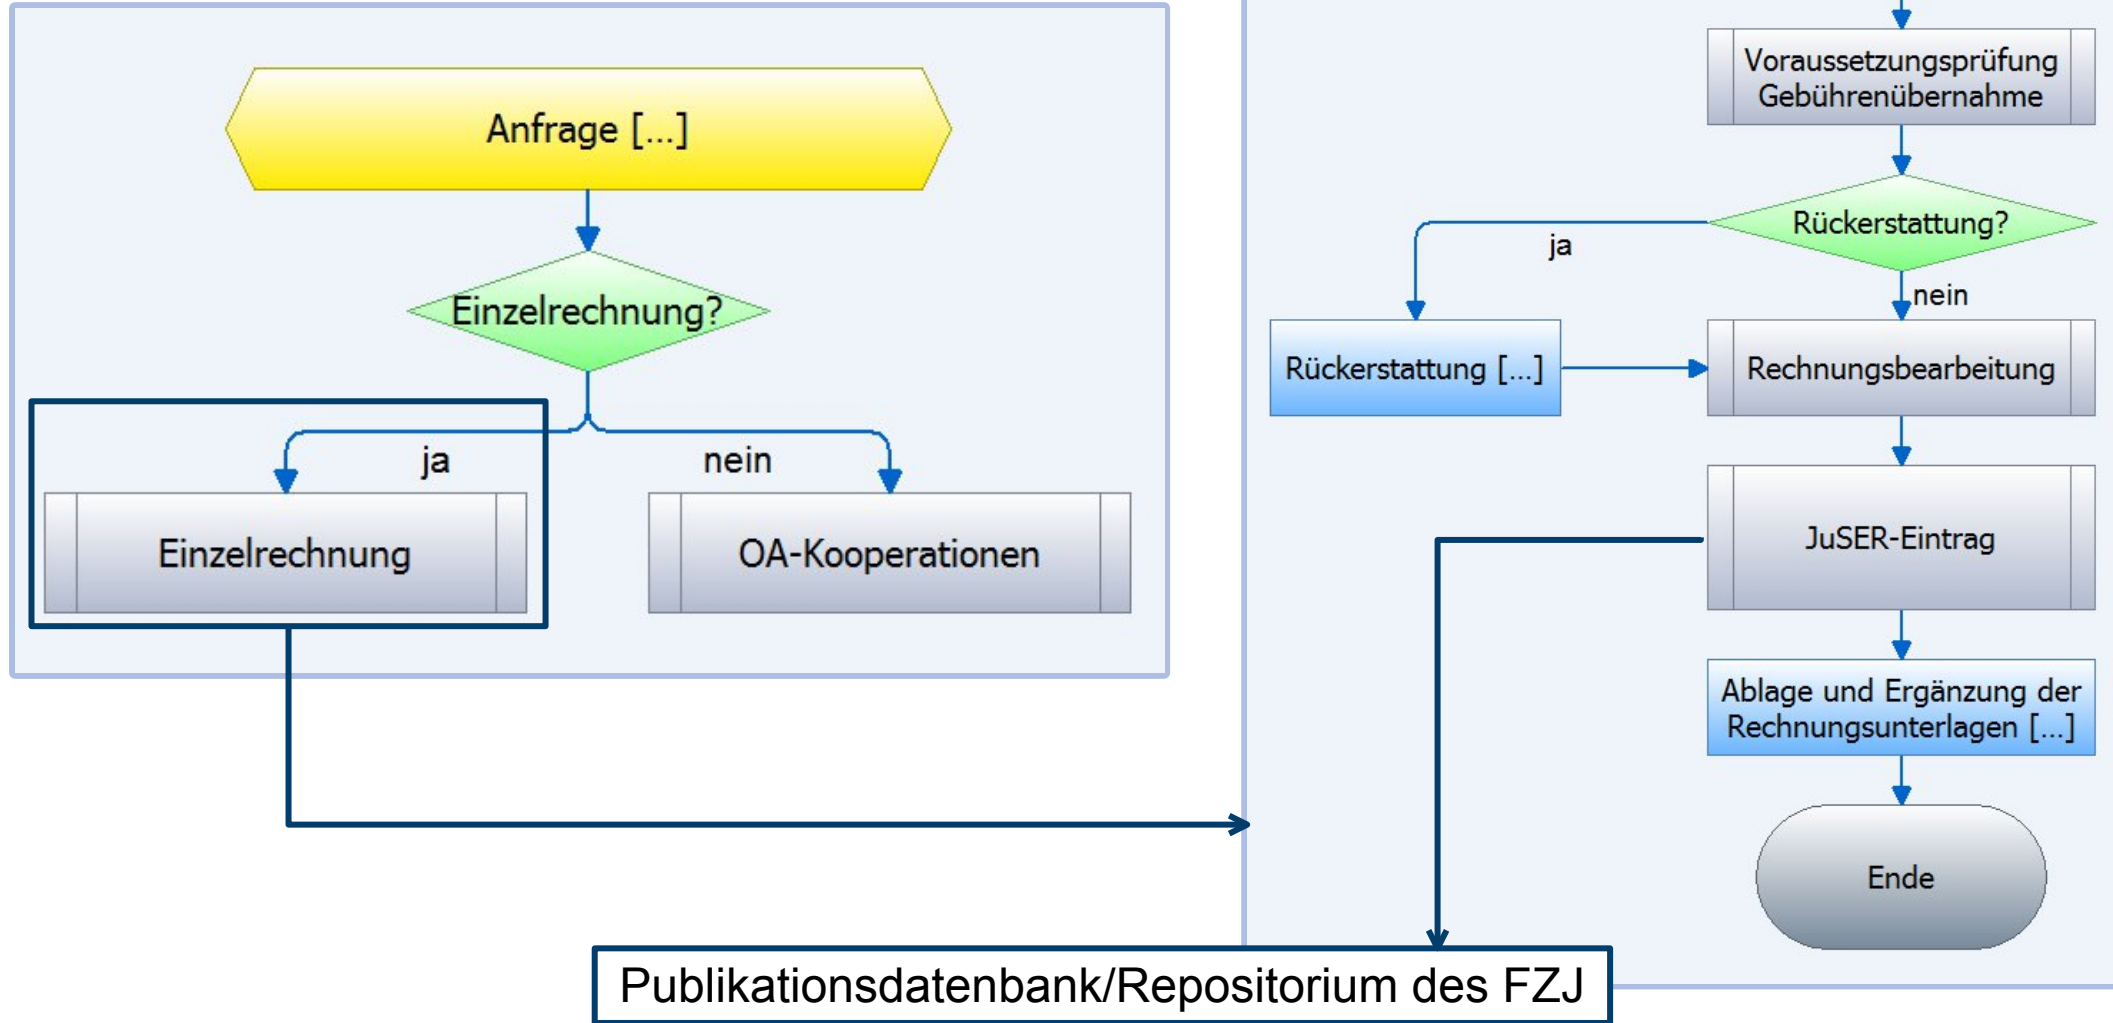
Anfrage [...]

Einzelrechnung?

ja

nein

Einzelrechnung

OA-Kooperationen

Voraussetzungsprüfung Gebührenübernahme

Rückerstattung?

ja

nein

Rückerstattung [...]

Rechnungsbearbeitung

JuSER-Eintrag

Ablage und Ergänzung der Rechnungsunterlagen [...]

Ende

Publikationsdatenbank/Repositorium des FZJ